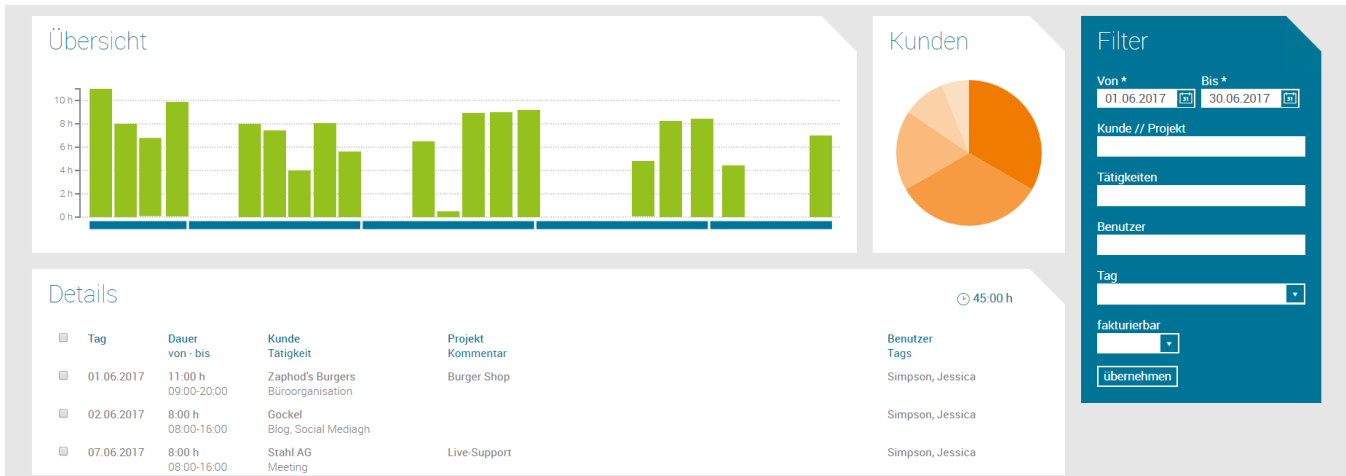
Übersicht

10 h
8 h
6 h
4 h
2 h
0 h

Kunden

Filter

Von *
01.06.2017
Bis *
30.06.2017

Kunde // Projekt

Tätigkeiten

Benutzer

Tag

fakturierbar

übernehmen

Details

45:00 h

| | Tag | Dauer von - bis | Kunde Tätigkeit | Projekt Kommentar | Benutzer Tags |
|---|---|---|---|---|---|
| | 01.06.2017 | 11:00 h 09:00-20:00 | Zaphod's Burgers Büroorganisation | Burger Shop | Simpson, Jessica |
| | 02.06.2017 | 8:00 h 08:00-16:00 | Gockel Blog, Social Mediagh | | Simpson, Jessica |
| | 07.06.2017 | 8:00 h 08:00-16:00 | Stahl AG Meeting | Live-Support | Simpson, Jessica |